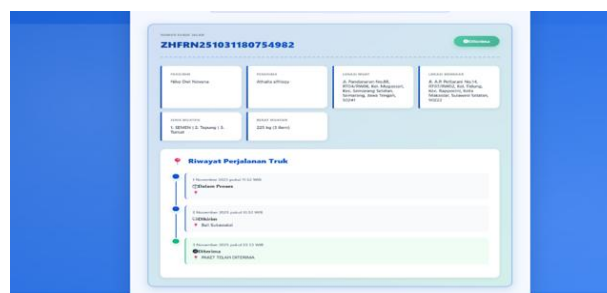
NOMOR SURAT JALAN

ZHFRN251031180754982

Diterima

PENGIRIM
Nika Dwi Nawana

PENERIMA
Alhafiz alfriqsy

LOKASI MUAT
Jl. Pandanaran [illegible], RT/RW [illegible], Kel. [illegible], Kec. Semarang Selatan, Semarang, Jawa Tengah, 50241

LOKASI BONGKAR
Jl. A.P. Pettarani No.14, RT/RW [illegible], Kel. Tidung, Kec. Rappocini, Kota Makassar, Sulawesi Selatan, 90222

JENIS MUATAN
1. SEMEN ( 2. Tepung ( 3. Tenun

BERAT MUATAN
225 kg (3 item)

Riwayat Perjalanan Truk

1 November 2025 pukul 11.52 WIB
Dalam Proses

3 November 2025 pukul 8.52 WIB
Dikirim
Sul Selawesi

5 November 2025 pukul 03.11 WIB
Diterima
PAKET TELAH DITERIMA